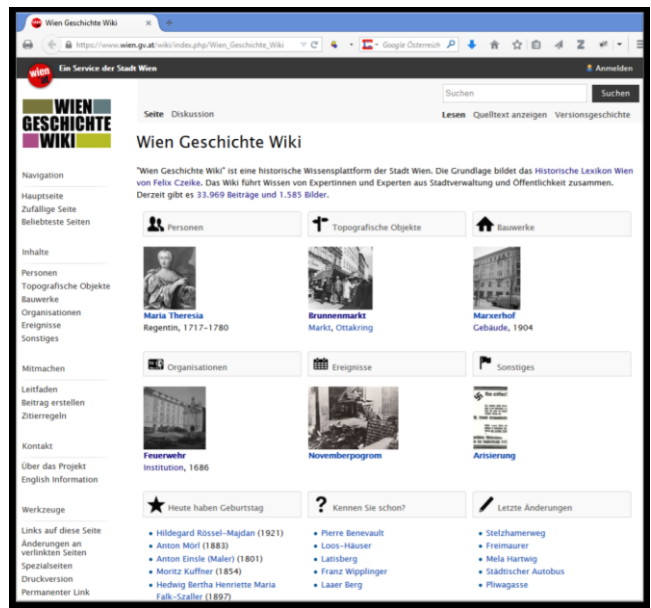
Wien Geschichte Wiki ×

https://www.wien.gv.at/wiki/index.php/Wien_Geschichte_Wiki

Google Österreich

wien Ein Service der Stadt Wien

Anmelden

WIEN GESCHICHTE WIKI

Suchen

Suchen

Seite Diskussion

Lesen Quelltext anzeigen Versionsgeschichte

Wien Geschichte Wiki

"Wien Geschichte Wiki" ist eine historische Wissensplattform der Stadt Wien. Die Grundlage bildet das Historische Lexikon Wien von Felix Czeike. Das Wiki führt Wissen von Expertinnen und Experten aus Stadtverwaltung und Öffentlichkeit zusammen. Derzeit gibt es 33.969 Beiträge und 1.585 Bilder.

Navigation
Hauptseite
Zufällige Seite
Beliebteste Seiten

Inhalte
Personen
Topografische Objekte
Bauwerke
Organisationen
Ereignisse
Sonstiges

Mitmachen
Leitfaden
Beitrag erstellen
Zitierregeln

Kontakt
Über das Projekt
English Information

Werkzeuge
Links auf diese Seite
Änderungen an verlinkten Seiten
Spezialseiten
Druckversion
Permanenter Link

Personen

Maria Theresia
Regentin, 1717–1780

Topografische Objekte

Brunnenmarkt
Markt, Ottakring

Bauwerke

Marxerhof
Gebäude, 1904

Organisationen

Feuerwehr
Institution, 1686

Ereignisse

Novemberpogrom

Sonstiges

Arisierung

Heute haben Geburtstag
• Hildegard Rössel-Majdan (1921)
• Anton Mörl (1883)
• Anton Einsle (Maler) (1801)
• Moritz Kuffner (1854)
• Hedwig Bertha Henriette Maria Falk-Szaller (1897)

Kennen Sie schon?
• Pierre Benevault
• Loos-Häuser
• Latisberg
• Franz Wipplinger
• Laaer Berg

Letzte Änderungen
• Stelzhamerweg
• Freimaurer
• Mela Hartwig
• Städtischer Autobus
• Pfiwagasse